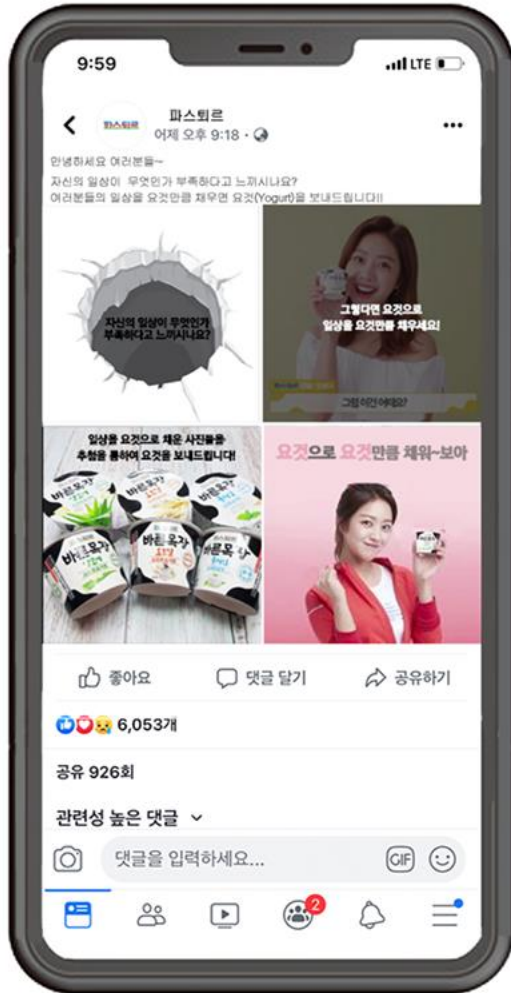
9:59

LTE

파스퇴르

파스퇴르

어제 오후 9:18 · 

...

안녕하세요 여러분들~

자신의 일상이 무엇인가 부족하다고 느끼시나요?

여러분들의 일상을 요것만큼 채우면 요것(Yogurt)을 보내드립니다!!

자신의 일상이 무엇인가 부족하다고 느끼시나요?

그렇다면 요것으로 일상을 요것만큼 채우세요!

그럼 어떤 어떻게?

일상을 요것으로 채운 사진들을 추첨을 통해서 요것을 보내드립니다!

바른목장

바른목장

바른목장

요것으로 요것만큼 채워~보아

좋아요

댓글 달기

공유하기

6,053개

공유 926회

관련성 높은 댓글

댓글을 입력하세요...

GIF

2